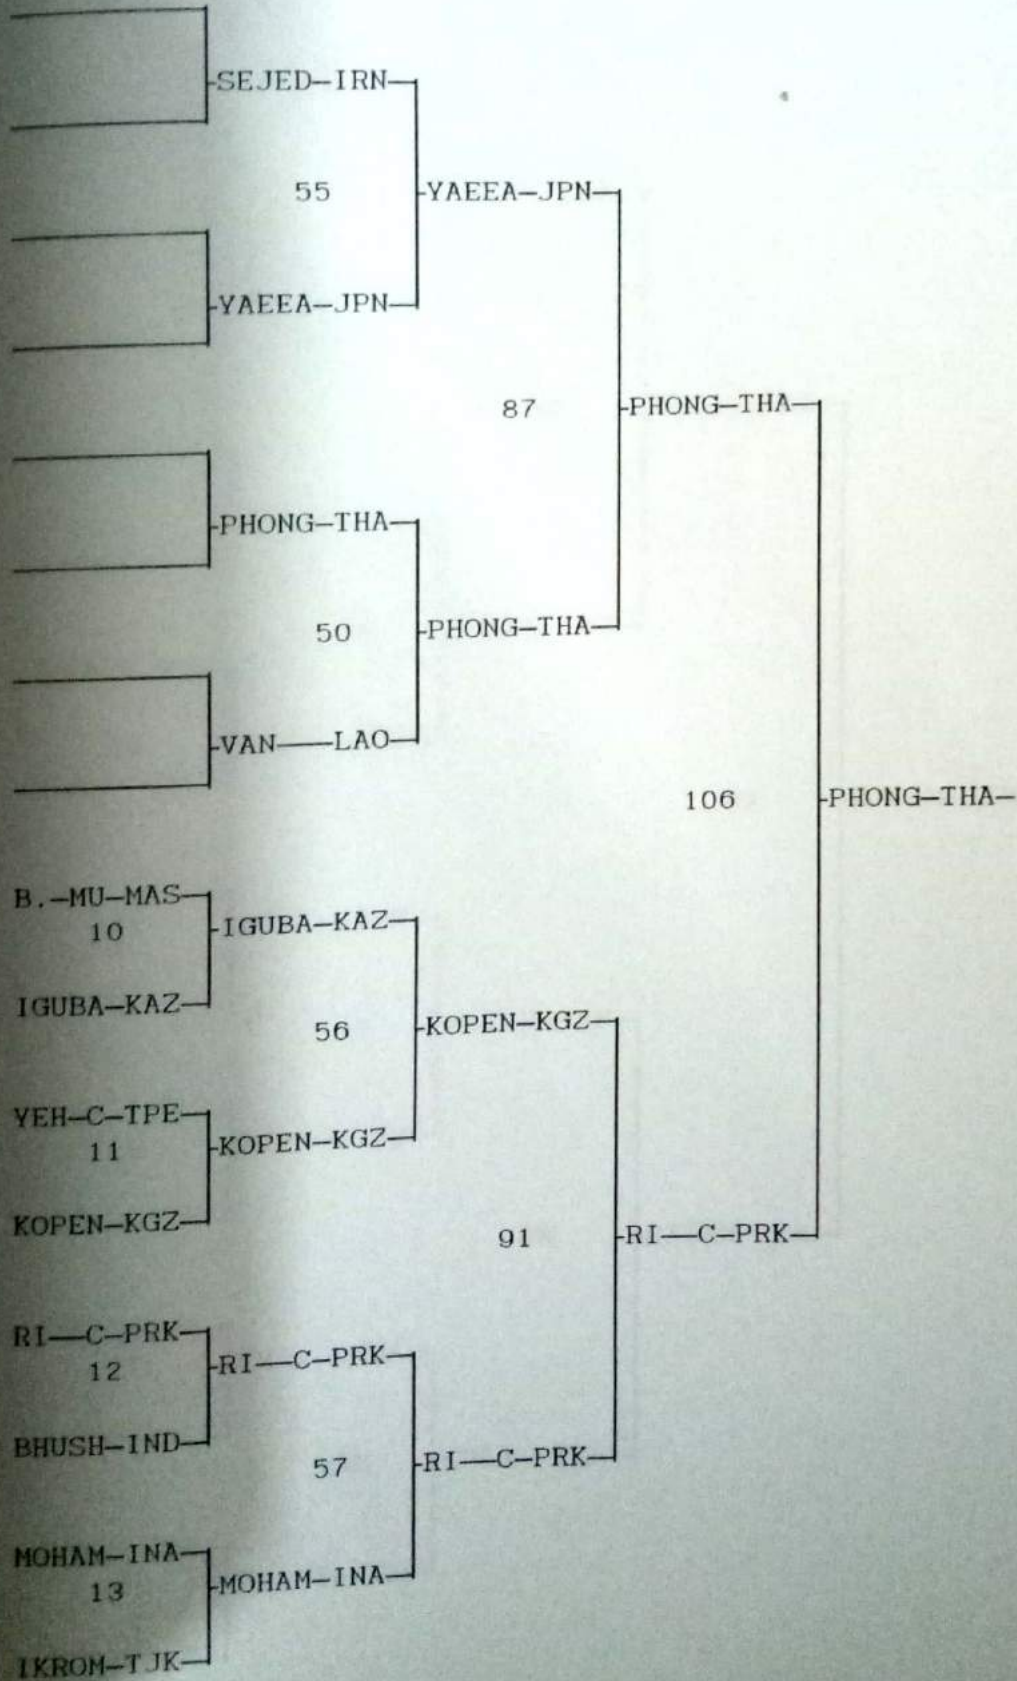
SEJED–IRN
55
YAEEA–JPN
YAEEA–JPN
87
PHONG–THA
PHONG–THA
50
PHONG–THA
VAN—LAO
106
PHONG–THA
B.–MU–MAS
10
IGUBA–KAZ
IGUBA–KAZ
56
KOPEN–KGZ
YEH–C–TPE
11
KOPEN–KGZ
KOPEN–KGZ
91
RI—C–PRK
RI—C–PRK
12
RI—C–PRK
BHUSH–IND
57
RI—C–PRK
MOHAM–INA
13
MOHAM–INA
IKROM–TJK